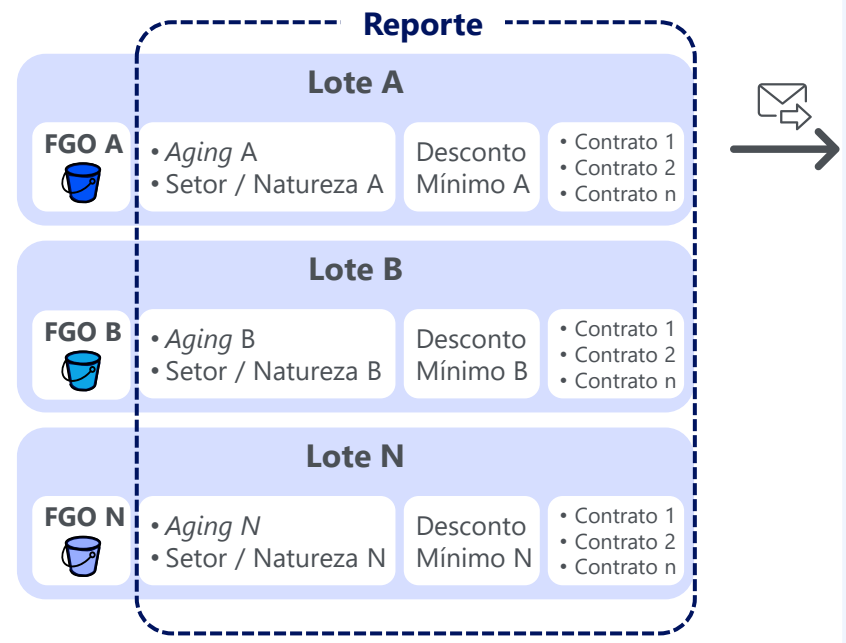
Reporte

Lote A

FGO A

• Aging A
• Setor / Natureza A

Desconto Mínimo A

• Contrato 1
• Contrato 2
• Contrato n

Lote B

FGO B

• Aging B
• Setor / Natureza B

Desconto Mínimo B

• Contrato 1
• Contrato 2
• Contrato n

Lote N

FGO N

• Aging N
• Setor / Natureza N

Desconto Mínimo N

• Contrato 1
• Contrato 2
• Contrato n